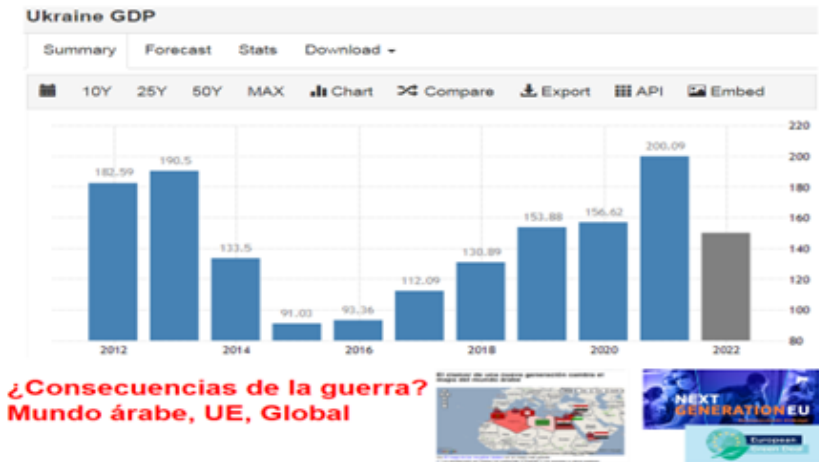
Ukraine GDP

Summary Forecast Stats Download ▾

10Y 25Y 50Y MAX Chart Compare Export API Embed

220
200
180
160
140
120
100
80

182.59
190.5
133.5
91.03
93.36
112.09
130.89
153.88
156.62
200.09

2012 2014 2016 2018 2020 2022

¿Consecuencias de la guerra?
Mundo árabe, UE, Global

NEXT GENERATIONEU

European Green Deal